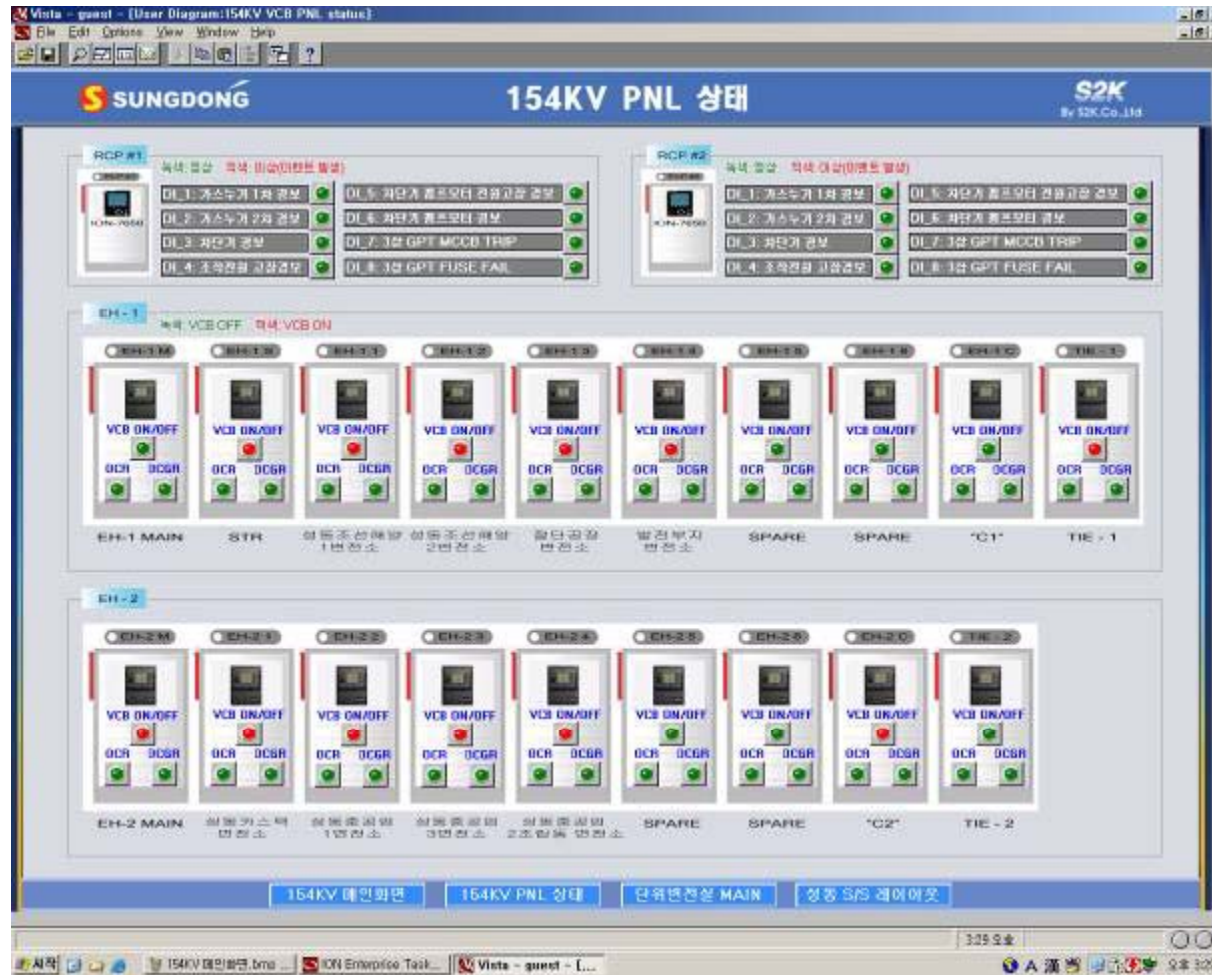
Vista - guest - [User Diagram:154KV VCB PNL status]
File Edit Options View Window Help

SUNGDONG
154KV PNL 상태
S2K
By S2K Co.,Ltd

RCP #1
녹색: 정상 적색: 이상(이벤트 발생)
ION-7650
DI_1: 가스누기 1차 경보
DI_2: 가스누기 2차 경보
DI_3: 차단기 경보
DI_4: 조작전원 고장경보
DI_5: 차단기 모터 전원고장 경보
DI_6: 차단기 모터 경보
DI_7: 3상 GPT MCCB TRIP
DI_8: 3상 GPT FUSE FAIL

RCP #2
녹색: 정상 적색: 이상(이벤트 발생)
ION-7650
DI_1: 가스누기 1차 경보
DI_2: 가스누기 2차 경보
DI_3: 차단기 경보
DI_4: 조작전원 고장경보
DI_5: 차단기 모터 전원고장 경보
DI_6: 차단기 모터 경보
DI_7: 3상 GPT MCCB TRIP
DI_8: 3상 GPT FUSE FAIL

EH - 1
녹색: VCB OFF 적색: VCB ON
EH-1 M
EH-1 S
EH-1 1
EH-1 2
EH-1 3
EH-1 4
EH-1 5
EH-1 6
EH-1 C
TIE - 1
VCB ON/OFF
OCR OCGR
EH-1 MAIN
STR
성동조선해양 1변전소
성동조선해양 2변전소
절단공장 변전소
발전부지 변전소
SPARE
SPARE
"C1"
TIE - 1

EH - 2
EH-2 M
EH-2 1
EH-2 2
EH-2 3
EH-2 4
EH-2 5
EH-2 6
EH-2 C
TIE - 2
VCB ON/OFF
OCR OCGR
EH-2 MAIN
성동카스텍 변전소
성동중공업 1변전소
성동중공업 3변전소
성동중공업 2조립동 변전소
SPARE
SPARE
"C2"
TIE - 2

154KV 메인화면
154KV PNL 상태
단위변전실 MAIN
성동 S/S 레이아웃

3:29 오후
시작
154KV 메인화면.bmp ...
ION Enterprise Task...
Vista - guest - [...